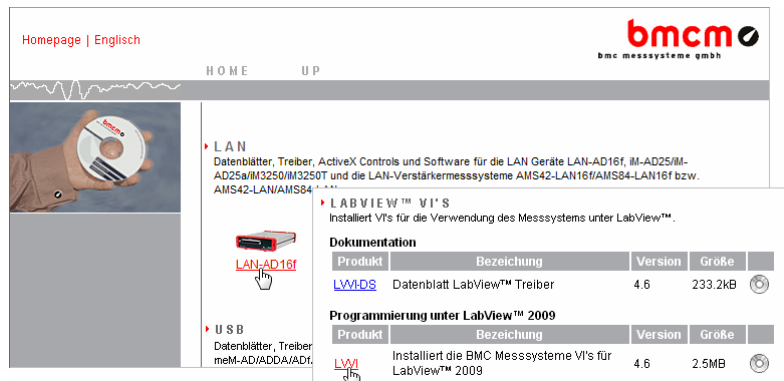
Homepage | Englisch

bmcm

bmc messsysteme gmbh

HOME UP

LAN

Datenblätter, Treiber, ActiveX Controls und Software für die LAN Geräte LAN-AD16f, iM-AD25/iM-AD25a/iM3250/iM3250T und die LAN-Verstärkermesssysteme AMS42-LAN16f/AMS84-LAN16f bzw. AMS42-LAN/AMS84-LAN

LAN-AD16f

USB

Datenblätter, Treiber
meM-AD/ADDA/AdfD

LABVIEW™ VI'S

Installiert VI's für die Verwendung des Messsystems unter LabView™.

Dokumentation

| Produkt | Bezeichung | Version | Größe | |
|---|---|---|---|---|
| LVVI-DS | Datenblatt LabView™ Treiber | 4.6 | 233.2kB | |

Programmierung unter LabView™ 2009

| Produkt | Bezeichung | Version | Größe | |
|---|---|---|---|---|
| LVVI | Installiert die BMC Messsysteme VI's für LabView™ 2009 | 4.6 | 2.5MB | |